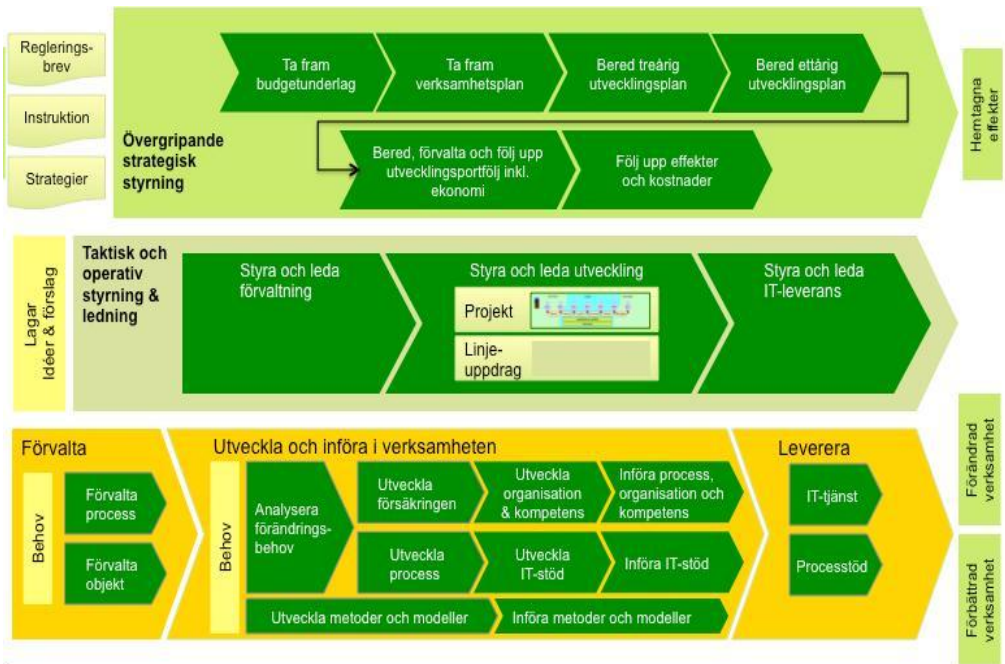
Reglerings-brev

Instruktion

Strategier

Ta fram budgetunderlag

Ta fram verksamhetsplan

Bered treårig utvecklingsplan

Bered ettårig utvecklingsplan

Övergripande strategisk styrning

Bered, förvalta och följ upp utvecklingsportfölj inkl. ekonomi

Följ upp effekter och kostnader

Hemtagna effekter

Lagar
Idéer & förslag

Taktisk och operativ styrning & ledning

Styra och leda förvaltning

Styra och leda utveckling

Projekt

Linje-uppdrag

Styra och leda IT-leverans

Förvalta

Behov

Förvalta process

Förvalta objekt

Utveckla och införa i verksamheten

Behov

Analysera förändrings-behov

Utveckla försäkringen

Utveckla organisation & kompetens

Införa process, organisation och kompetens

Utveckla process

Utveckla IT-stöd

Införa IT-stöd

Utveckla metoder och modeller

Införa metoder och modeller

Leverera

IT-tjänst

Processtöd

Förändrad verksamhet

Förbättrad verksamhet